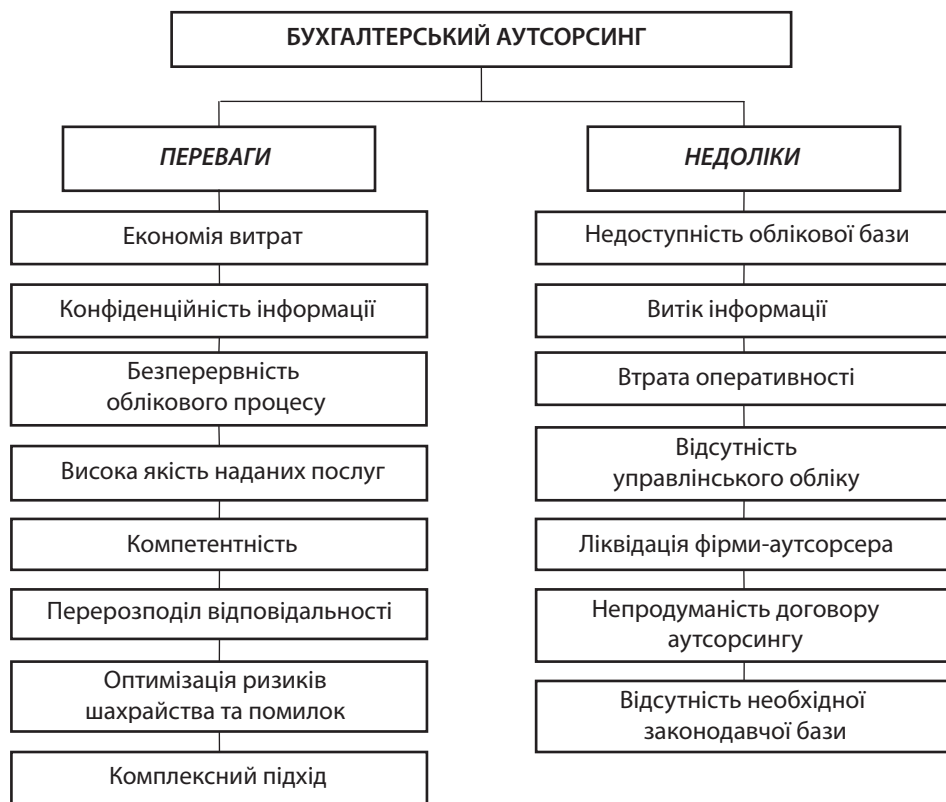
БУХГАЛТЕРСЬКИЙ АУТСОРСИНГ

ПЕРЕВАГИ

Економія витрат

Конфіденційність інформації

Безперервність облікового процесу

Висока якість наданих послуг

Компетентність

Перерозподіл відповідальності

Оптимізація ризиків шахрайства та помилок

Комплексний підхід

НЕДОЛІКИ

Недоступність облікової бази

Витік інформації

Втрата оперативності

Відсутність управлінського обліку

Ліквідація фірми-аутсорсера

Непродуманість договору аутсорсингу

Відсутність необхідної законодавчої бази